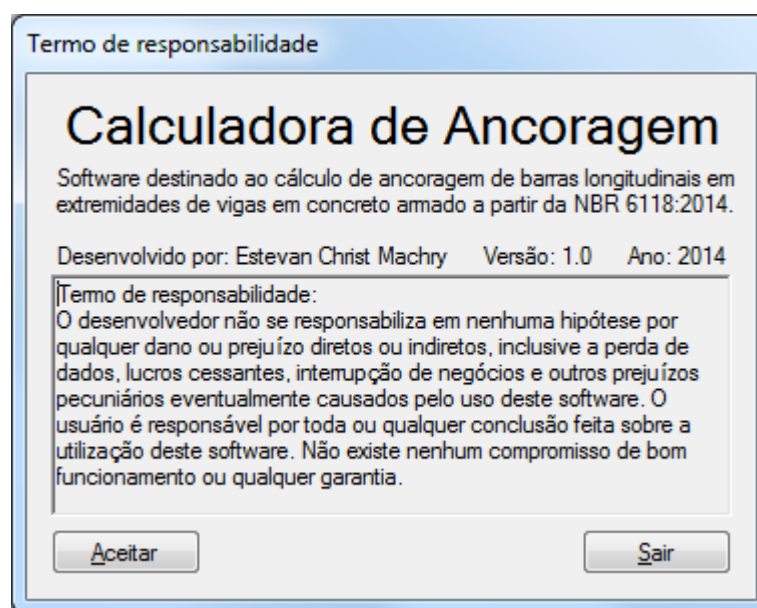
Termo de responsabilidade

Calculadora de Ancoragem

Software destinado ao cálculo de ancoragem de barras longitudinais em extremidades de vigas em concreto armado a partir da NBR 6118:2014.

Desenvolvido por: Estevan Christ Machry Versão: 1.0 Ano: 2014

Termo de responsabilidade:
O desenvolvedor não se responsabiliza em nenhuma hipótese por qualquer dano ou prejuízo diretos ou indiretos, inclusive a perda de dados, lucros cessantes, interrupção de negócios e outros prejuízos pecuniários eventualmente causados pelo uso deste software. O usuário é responsável por toda ou qualquer conclusão feita sobre a utilização deste software. Não existe nenhum compromisso de bom funcionamento ou qualquer garantia.

Aceitar

Sair